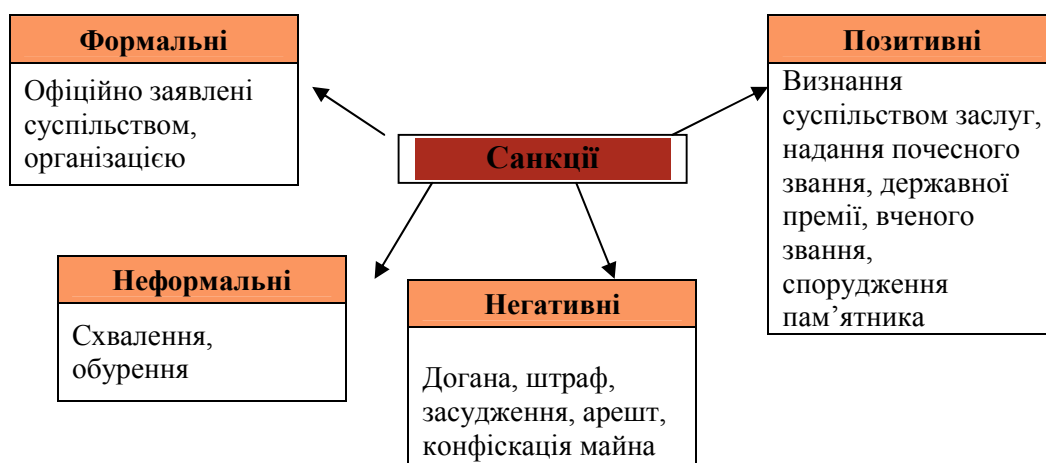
Санкції

Формальні

Офіційно заявлені суспільством, організацією

Позитивні

Визнання суспільством заслуг, надання почесного звання, державної премії, вченого звання, спорудження пам’ятника

Неформальні

Схвалення, обурення

Негативні

Догана, штраф, засудження, арешт, конфіскація майна